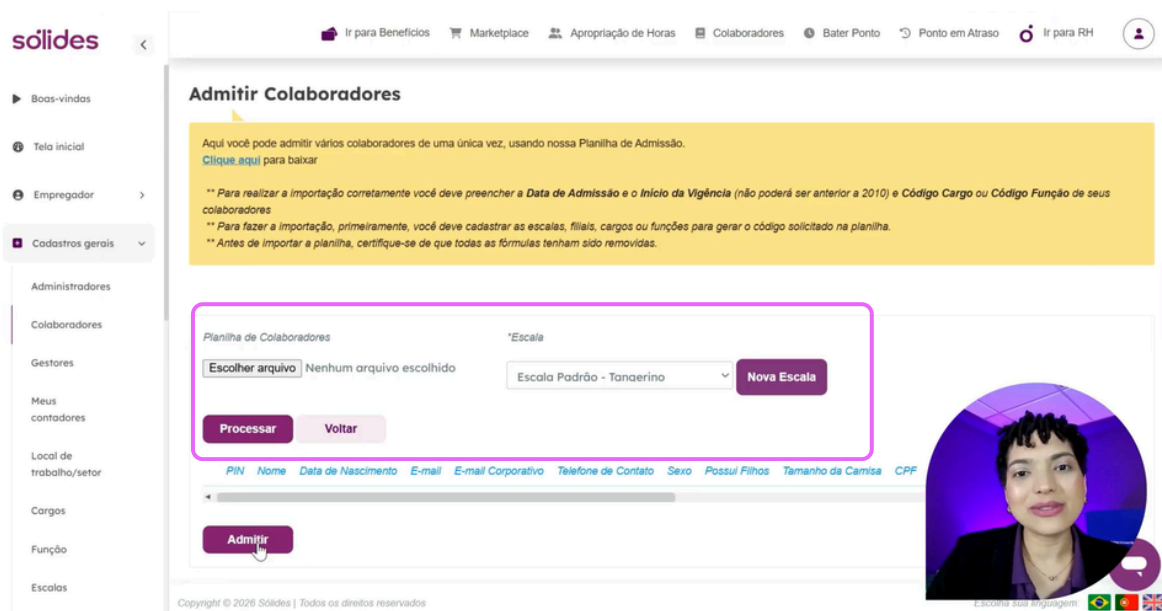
sólides

Boas-vindas
Tela inicial
Empregador
Cadastros gerais
Administradores
Colaboradores
Gestores
Meus contadores
Local de trabalho/setor
Cargos
Função
Escalas

Ir para Benefícios  Marketplace  Apropriação de Horas  Colaboradores  Bater Ponto  Ponto em Atraso  Ir para RH

Admitir Colaboradores

Aqui você pode admitir vários colaboradores de uma única vez, usando nossa Planilha de Admissão.
Clique aqui para baixar

** Para realizar a importação corretamente você deve preencher a Data de Admissão e o Início da Vigência (não poderá ser anterior a 2010) e Código Cargo ou Código Função de seus colaboradores
** Para fazer a importação, primeiramente, você deve cadastrar as escalas, filiais, cargos ou funções para gerar o código solicitado na planilha.
** Antes de importar a planilha, certifique-se de que todas as fórmulas tenham sido removidas.

Planilha de Colaboradores
Escolher arquivo  Nenhum arquivo escolhido

*Escala
Escala Padrão - Tangerino
Nova Escala

Processar  Voltar

| PIN | Nome | Data de Nascimento | E-mail | E-mail Corporativo | Telefone de Contato | Sexo | Possui Filhos | Tamanho da Camisa | CPF |
|---|---|---|---|---|---|---|---|---|---|

Admitir

Copyright © 2026 Sólides | Todos os direitos reservados

Escolha sua linguagem